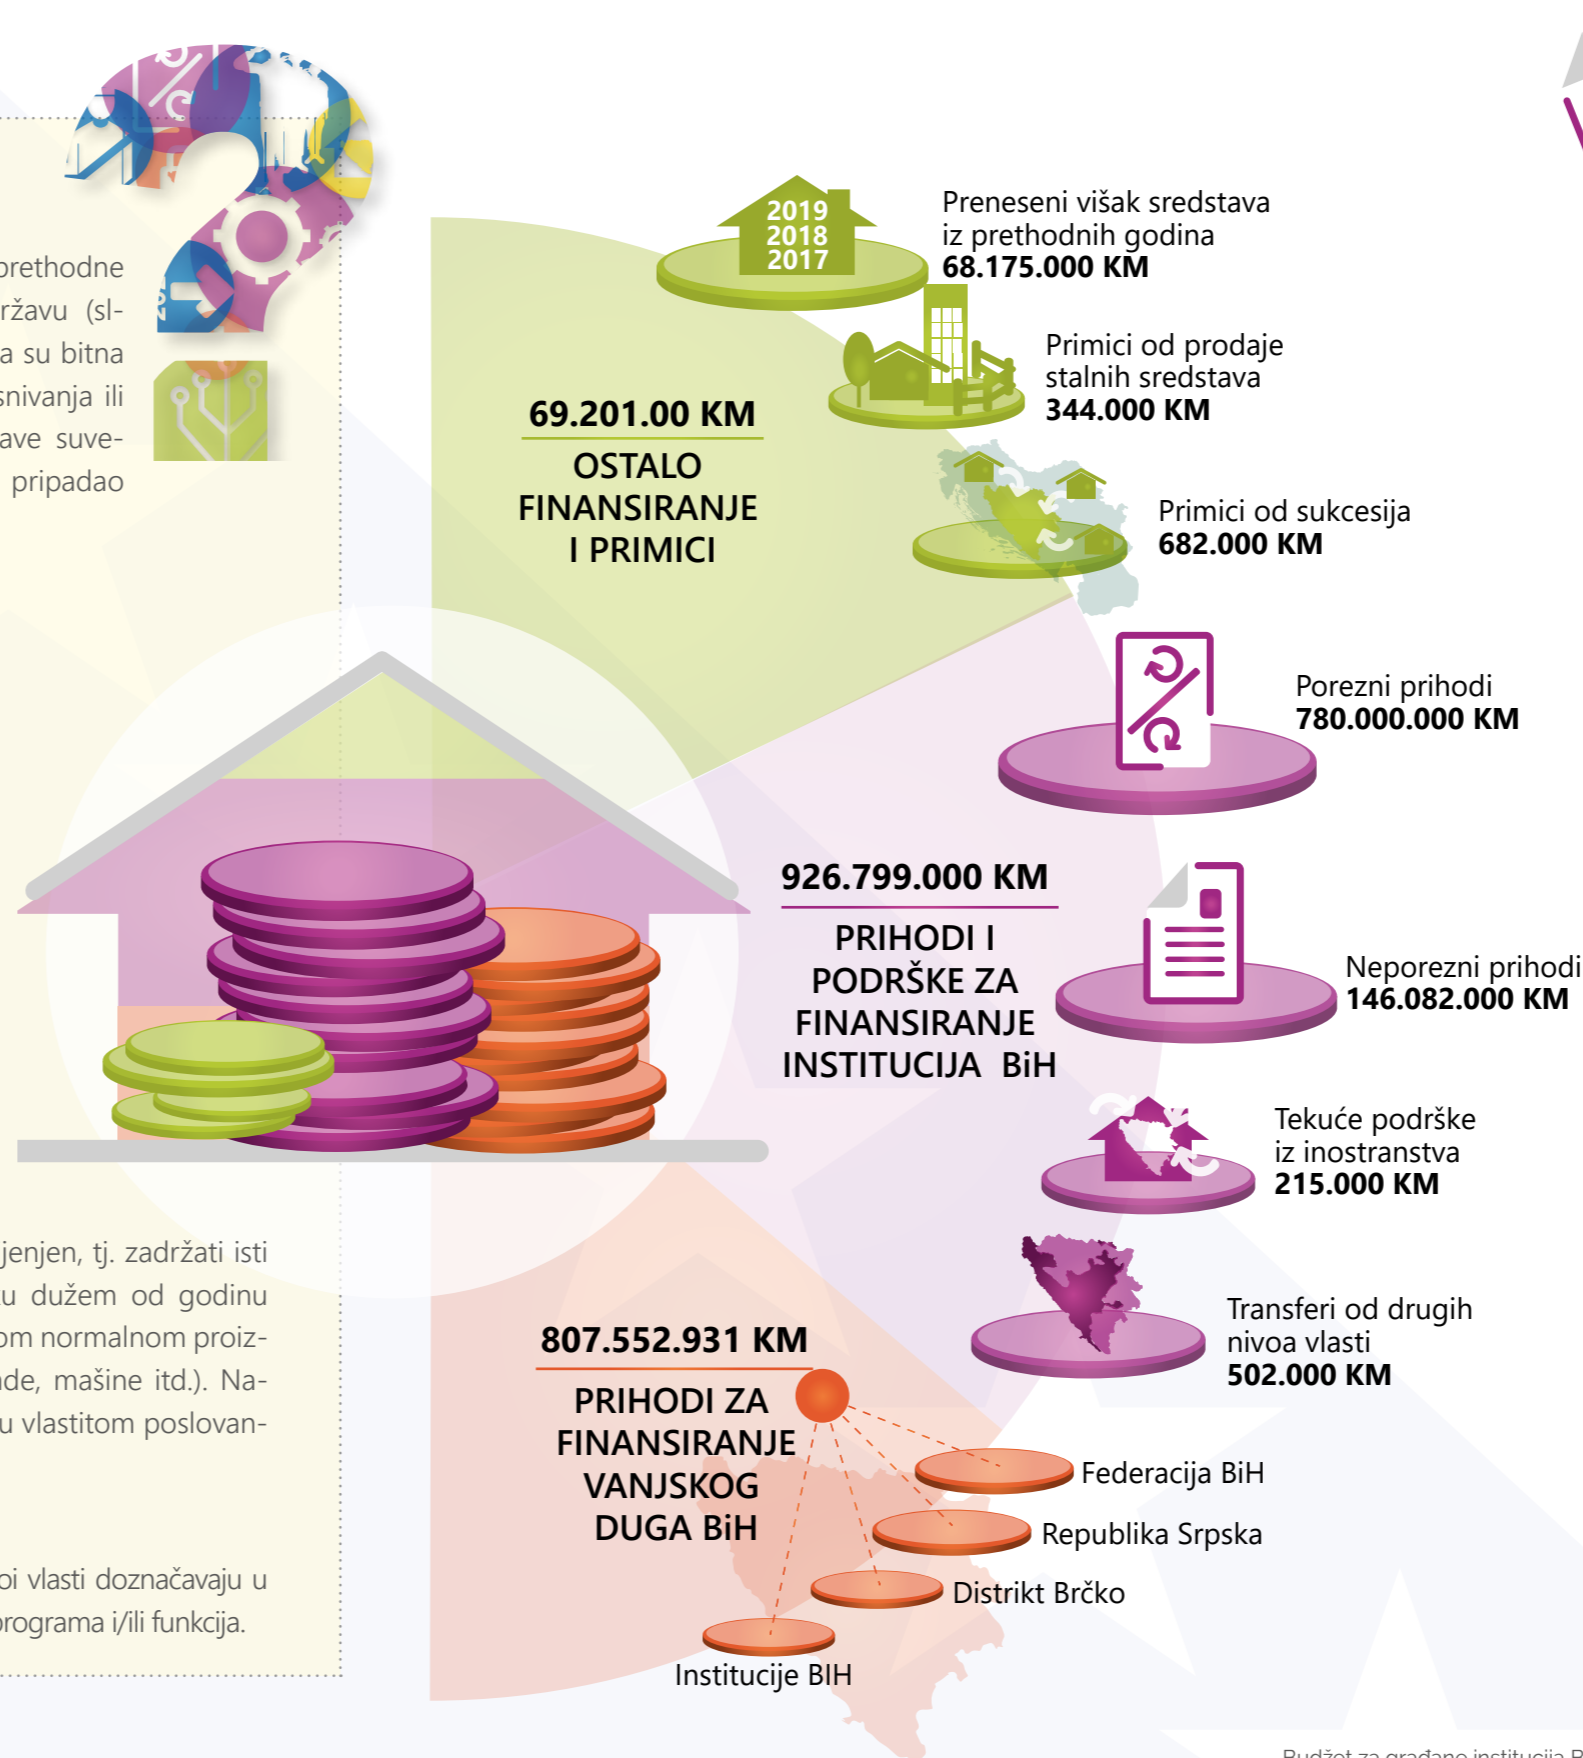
prethodne
ržavu (sl-
a su bitna
snivanja ili
ave suve-
pripadao

2019
2018
2017

Preneseni višak sredstava iz prethodnih godina
68.175.000 KM

Primici od prodaje stalnih sredstava
344.000 KM

69.201.00 KM
OSTALO FINANSIRANJE I PRIMICI

Primici od sukcesija
682.000 KM

Porezni prihodi
780.000.000 KM

926.799.000 KM
PRIHODI I PODRŠKE ZA FINANSIRANJE INSTITUCIJA BiH

Neporezni prihodi
146.082.000 KM

Tekuće podrške iz inostranstva
215.000 KM

Transferi od drugih nivoa vlasti
502.000 KM

jenjen, tj. zadržati isti
u dužem od godinu
om normalnom proiz-
de, mašine itd.). Na-
u vlastitom poslovan-

807.552.931 KM
PRIHODI ZA FINANSIRANJE VANJSKOG DUGA BiH

Federacija BiH
Republika Srpska
Distrikt Brčko
Institucije BIH

oi vlasti doznačavaju u
programa i/ili funkcija.

Budžet za građane institucija B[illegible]